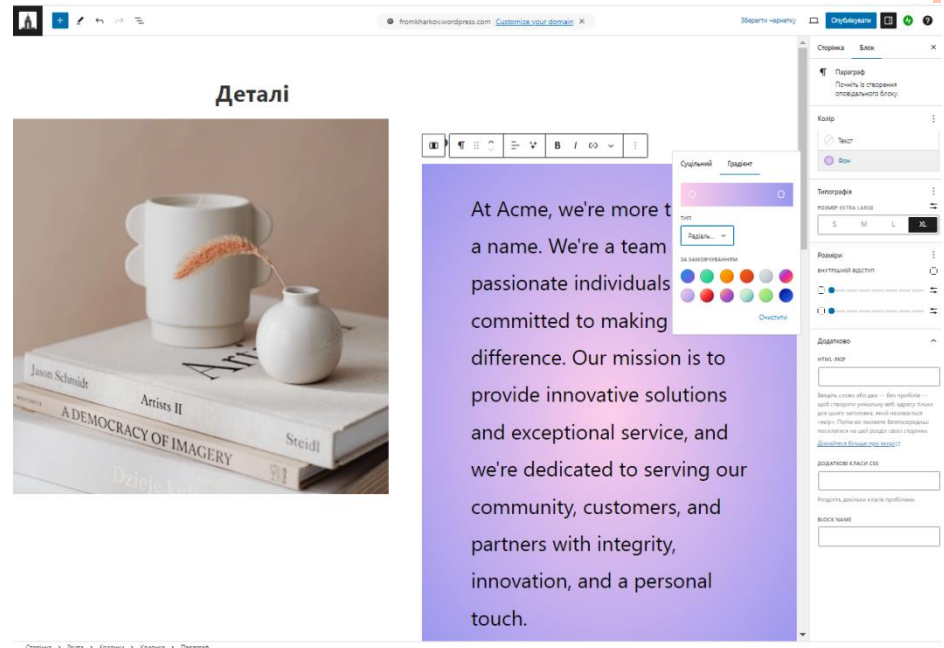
fromkharkov.wordpress.com Customize your domain ×

Зберегти чернетку

Опублікувати

Деталі

Jason Schmidt

Artists II

A DEMOCRACY OF IMAGERY

Steidl

At Acme, we're more t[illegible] a name. We're a team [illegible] passionate individuals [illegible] committed to making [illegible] difference. Our mission is to provide innovative solutions and exceptional service, and we're dedicated to serving our community, customers, and partners with integrity, innovation, and a personal touch.

Суцільний

Градієнт

ТИП

Радіаль...

ЗА ЗАМОВЧУВАННЯМ

Очистити

Сторінка

Блок

Параграф

Почніть із створення оповідального блоку.

Колір

Текст

Фон

Типографія

РОЗМІР EXTRA LARGE

S

M

L

XL

Розміри

ВНУТРІШНІЙ ВІДСТУП

Додатково

HTML ЯКІР

Введіть слово або два — без пробілів — щоб створити унікальну веб-адресу тільки для цього заголовка, який називається «якір». Потім ви зможете безпосередньо посилатися на цей розділ своєї сторінки.

Дізнайтеся більше про якорі

ДОДАТКОВІ КЛАСИ CSS

Розділіть декілька класів пробілами.

BLOCK NAME

Сторінка > Група > Колонки > Колонка > Параграф